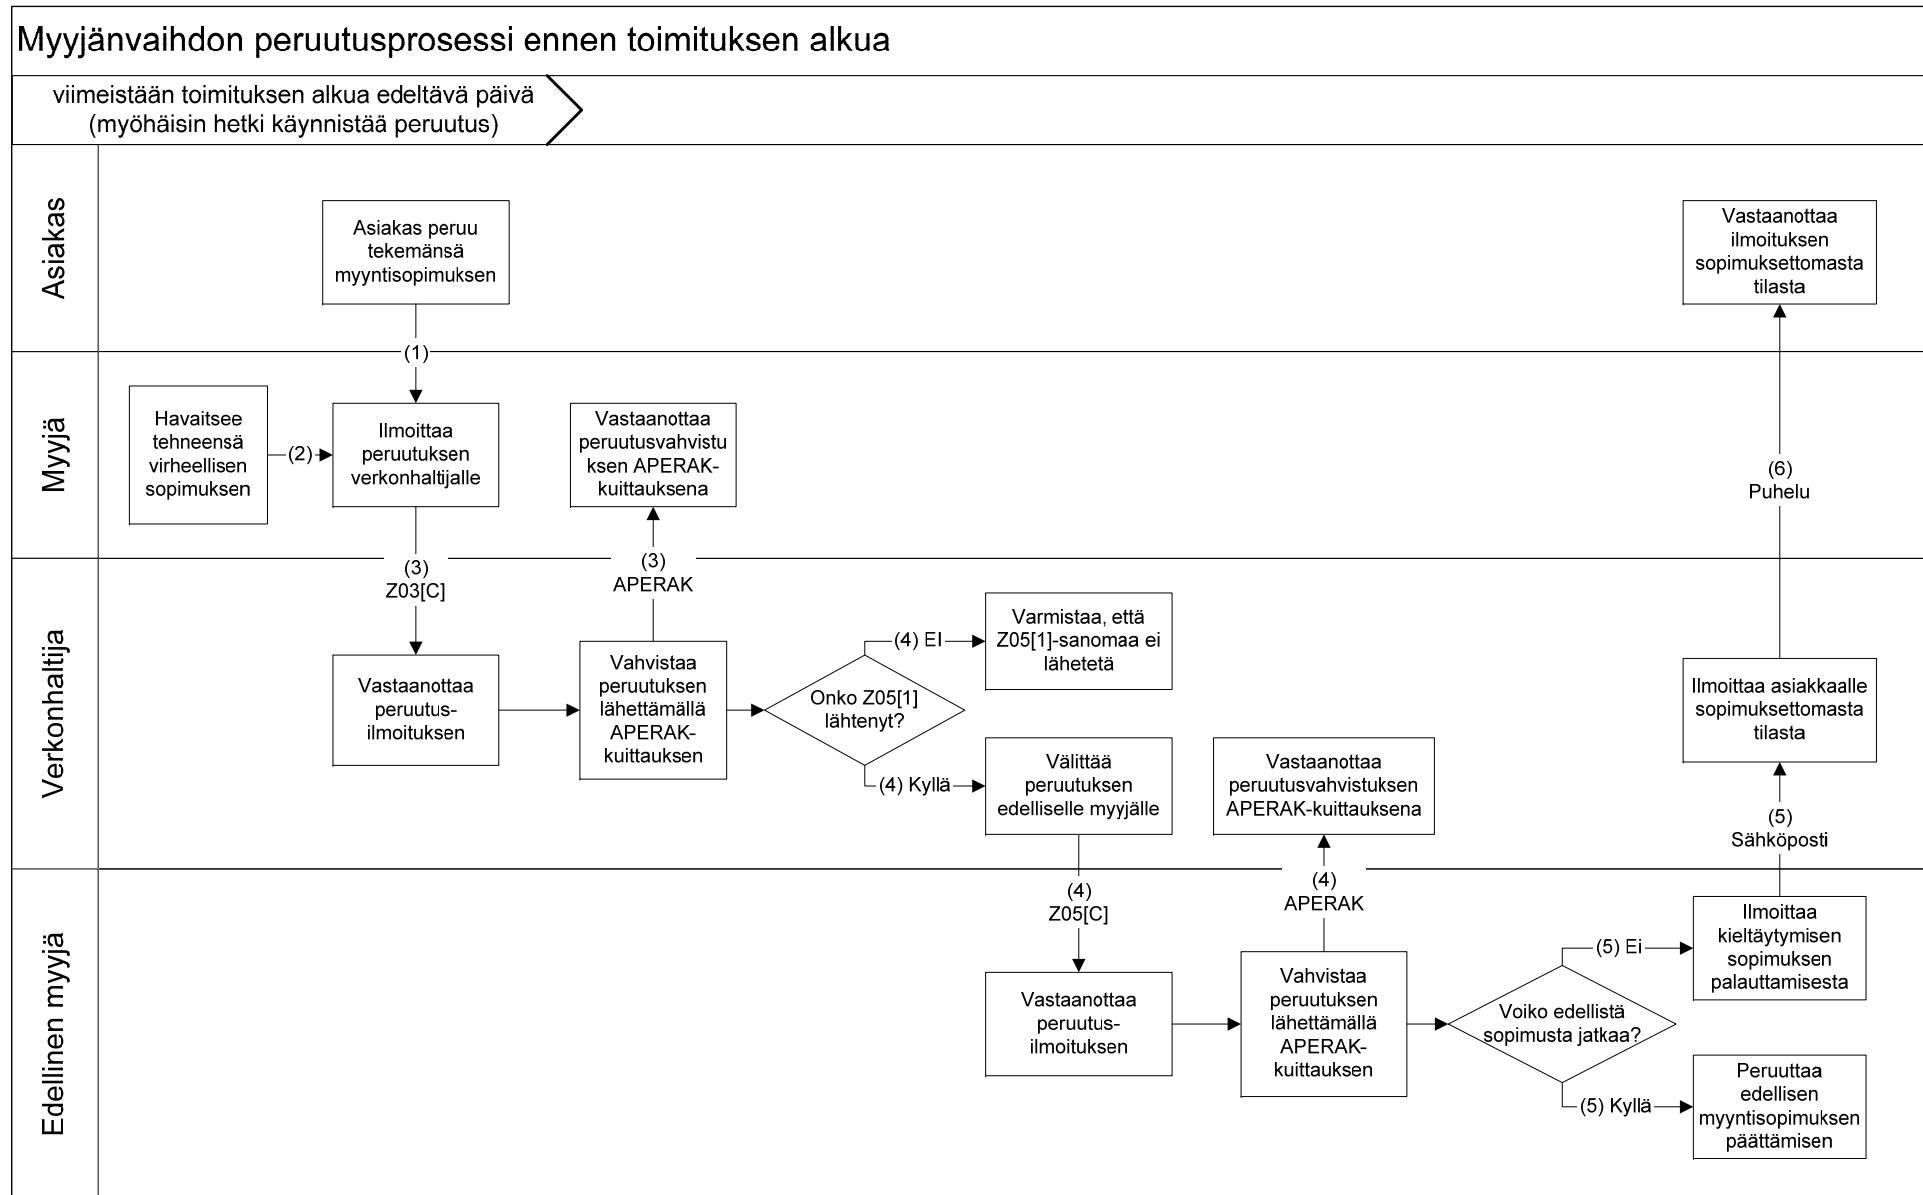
Myyjänvaihdon peruutusprosessi ennen toimituksen alkua

viimeistään toimituksen alkua edeltävä päivä (myöhäisin hetki käynnistää peruutus)

Asiakas

Asiakas peruu tekemänsä myyntisopimuksen

Vastaanottaa ilmoituksen sopimuksettomasta tilasta

(1)

Myyjä

Havaitsee tehneensä virheellisen sopimuksen

(2)

Ilmoittaa peruutuksen verkonhaltijalle

Vastaanottaa peruutusvahvistuksen APERAK-kuittauksena

(6)
Puhelu

(3)
Z03[C]

(3)
APERAK

Verkonhaltija

Vastaanottaa peruutus-ilmoituksen

Vahvistaa peruutuksen lähettämällä APERAK-kuittauksen

Onko Z05[1] lähtenyt?

(4) EI

Varmistaa, että Z05[1]-sanomaa ei lähetetä

(4) Kyllä

Välittää peruutuksen edelliselle myyjälle

Vastaanottaa peruutusvahvistuksen APERAK-kuittauksena

Ilmoittaa asiakkaalle sopimuksettomasta tilasta

(5)
Sähköposti

(4)
Z05[C]

(4)
APERAK

Edellinen myyjä

Vastaanottaa peruutus-ilmoituksen

Vahvistaa peruutuksen lähettämällä APERAK-kuittauksen

Voiko edellistä sopimusta jatkaa?

(5) Ei

Ilmoittaa kieltäytymisen sopimuksen palauttamisesta

(5) Kyllä

Peruuttaa edellisen myyntisopimuksen päättämisen